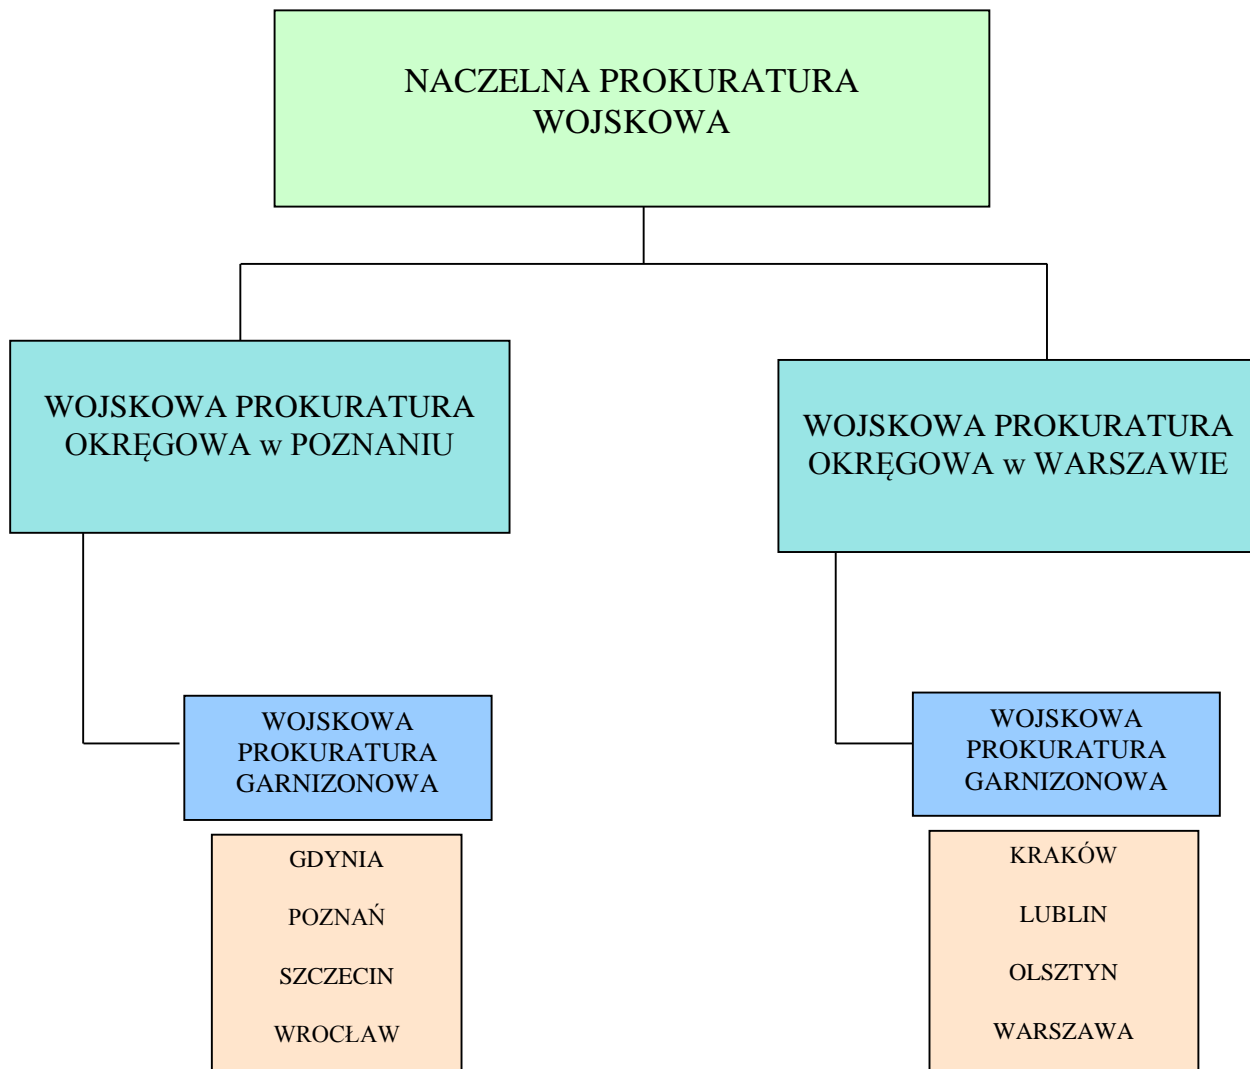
NACZELNA PROKURATURA WOJSKOWA

WOJSKOWA PROKURATURA OKRĘGOWA w POZNANIU

WOJSKOWA PROKURATURA GARNIZONOWA

GDYNIA

POZNAŃ

SZCZECIN

WROCŁAW

WOJSKOWA PROKURATURA OKRĘGOWA w WARSZAWIE

WOJSKOWA PROKURATURA GARNIZONOWA

KRAKÓW

LUBLIN

OLSZTYN

WARSZAWA